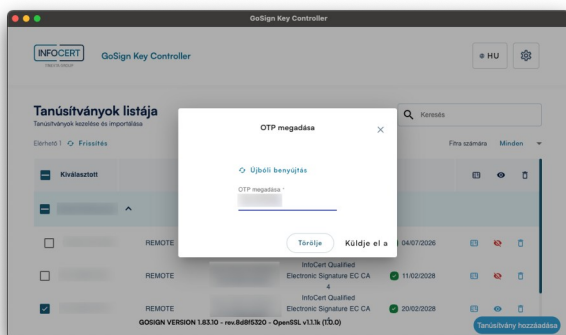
GoSign Key Controller

INFOCERT

GoSign Key Controller

HU

Tanúsítványok listája

Tanúsítványok kezelése és importálása

Elérhető 1 Frissítés

Keresés

Fitra szárnára Minden

Kiválasztott

REMOTE

04/07/2026

REMOTE

InfoCert Qualified Electronic Signature EC CA 4

11/02/2028

REMOTE

InfoCert Qualified Electronic Signature EC CA

20/02/2028

GOSIGN VERSION 1.83.10 - rev.8d8f5320 - OpenSSL v1.1.1k (1.0.0)

Tanúsítvány hozzáadása

OTP megadása

Újbóli benyújtás

OTP megadása *

Törölje

Küldje el a